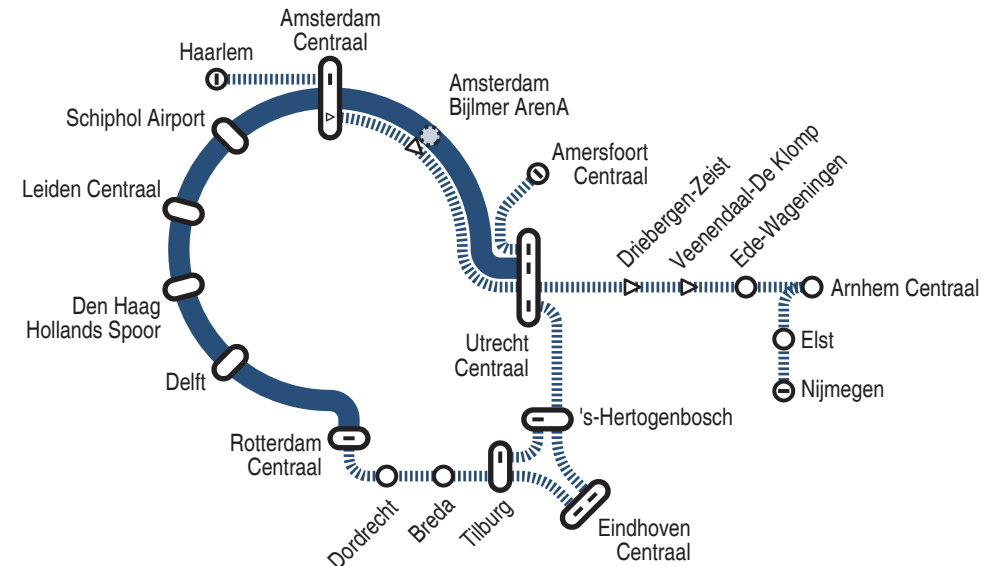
Amsterdam Centraal
Haarlem
Amsterdam Bijlmer ArenA
Schiphol Airport
Amersfoort Centraal
Leiden Centraal
Driebergen-Zeist
Veenendaal-De Klomp
Ede-Wageningen
Arnhem Centraal
Den Haag Hollands Spoor
Utrecht Centraal
Elst
Delft
Nijmegen
's-Hertogenbosch
Rotterdam Centraal
Dordrecht
Breda
Tilburg
Eindhoven Centraal